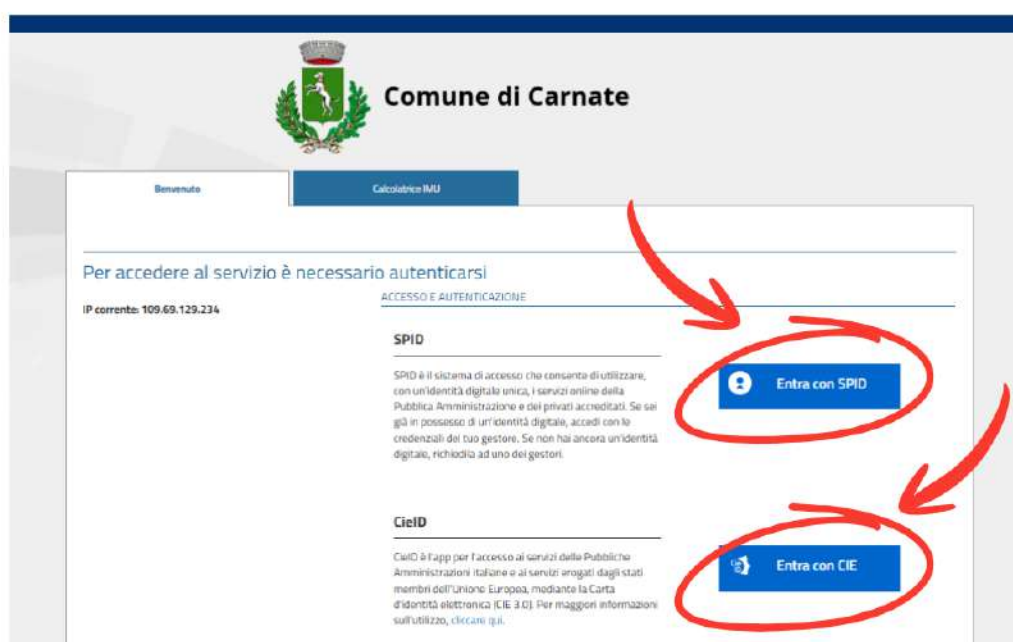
Comune di Carnate

Benvenuto

Calcolatrice IMU

Per accedere al servizio è necessario autenticarsi

IP corrente: 109.69.129.234

ACCESSO E AUTENTICAZIONE

SPID

SPID è il sistema di accesso che consente di utilizzare, con un'identità digitale unica, i servizi online della Pubblica Amministrazione e dei privati accreditati. Se sei già in possesso di un'identità digitale, accedi con le credenziali del tuo gestore. Se non hai ancora un'identità digitale, richiedila ad uno dei gestori.

Entra con SPID

CieID

CieID è l'app per l'accesso ai servizi delle Pubbliche Amministrazioni italiane e ai servizi erogati dagli stati membri dell'Unione Europea, mediante la Carta d'identità elettronica (CIE 3.0). Per maggiori informazioni sull'utilizzo, cliccare qui.

Entra con CIE